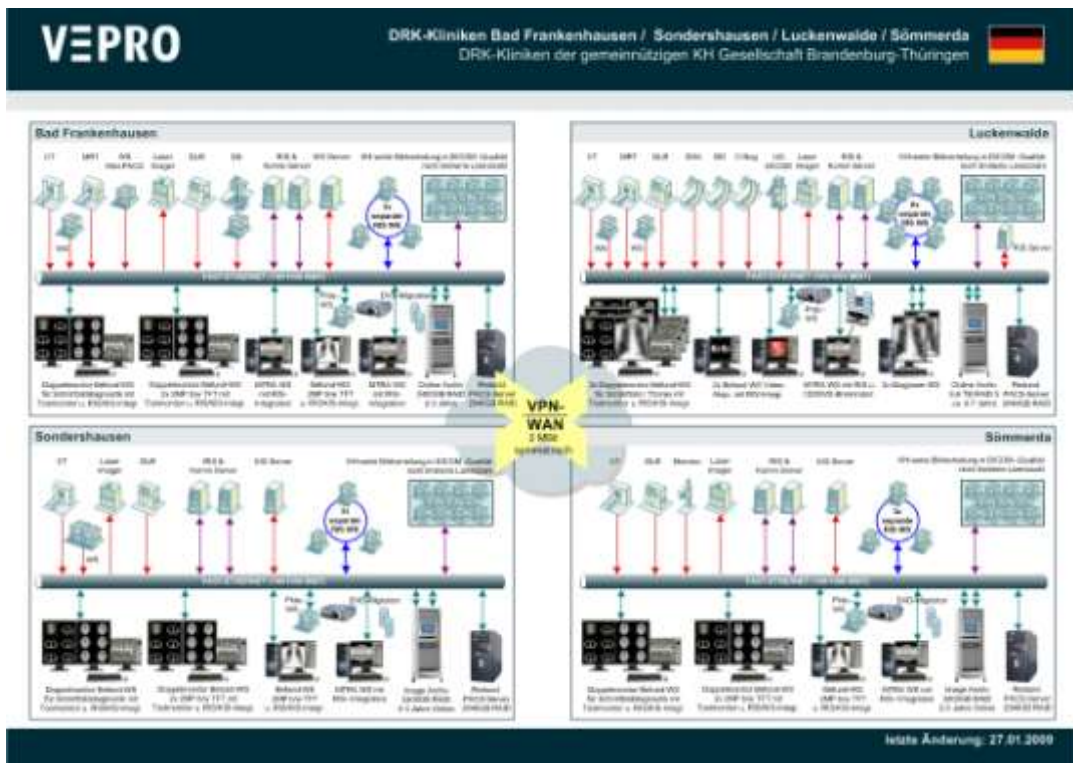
VEPRO

DRK-Kliniken Bad Frankenhausen / Sondershausen / Luckenwalde / Sömmerda
DRK-Kliniken der gemeinnützigen KH Gesellschaft Brandenburg-Thüringen

Bad Frankenhausen

CT
MRT
US
DR
Laser Imager
RIS & Kommserver
KIS Server

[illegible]

Doppelmonitor Befund-WS
Doppelmonitor Befund-WS
Befund-WS
Online Archiv
PACS-Server

Luckenwalde

CT
MRT
DLR
RIS & Kommserver
RIS Server

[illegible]

VPN-WAN
2 MBit

Sondershausen

CT
Laser Imager
DLR
RIS & Komm-Server
KIS Server

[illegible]

Doppelmonitor Befund-WS
Doppelmonitor Befund-WS
Befund-WS
Image Archiv
PACS-Server

Sömmerda

CT
DLR
Laser Imager
RIS & Komm-Server
KIS Server

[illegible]

Doppelmonitor Befund-WS
Doppelmonitor Befund-WS
Image Archiv
PACS-Server

letzte Änderung: 27.01.2009